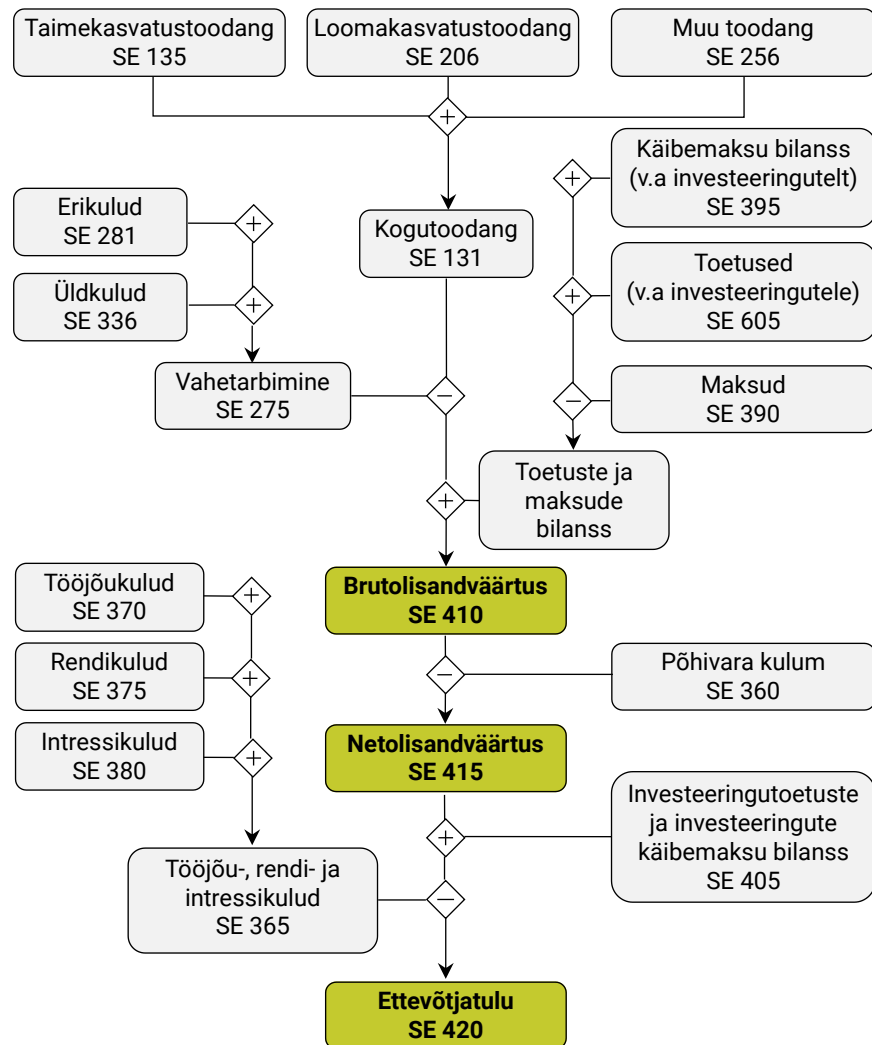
Taimekasvatustoodang
SE 135

Loomakasvatustoodang
SE 206

Muu toodang
SE 256

+

Käibemaksu bilanss (v.a investeeringutelt)
SE 395

+

Erikulud
SE 281

+

Kogutoodang
SE 131

Toetused (v.a investeeringutele)
SE 605

+

Üldkulud
SE 336

+

Vahetarbimine
SE 275

−

Maksud
SE 390

−

Toetuste ja maksude bilanss

+

Brutolisandväärtus
SE 410

Tööjõukulud
SE 370

+

Rendikulud
SE 375

+

−

Põhivara kulum
SE 360

Intressikulud
SE 380

+

Netolisandväärtus
SE 415

Investeeringutoetuste ja investeeringute käibemaksu bilanss
SE 405

+

Tööjõu-, rendi- ja intressikulud
SE 365

−

Ettevõtjatulu
SE 420